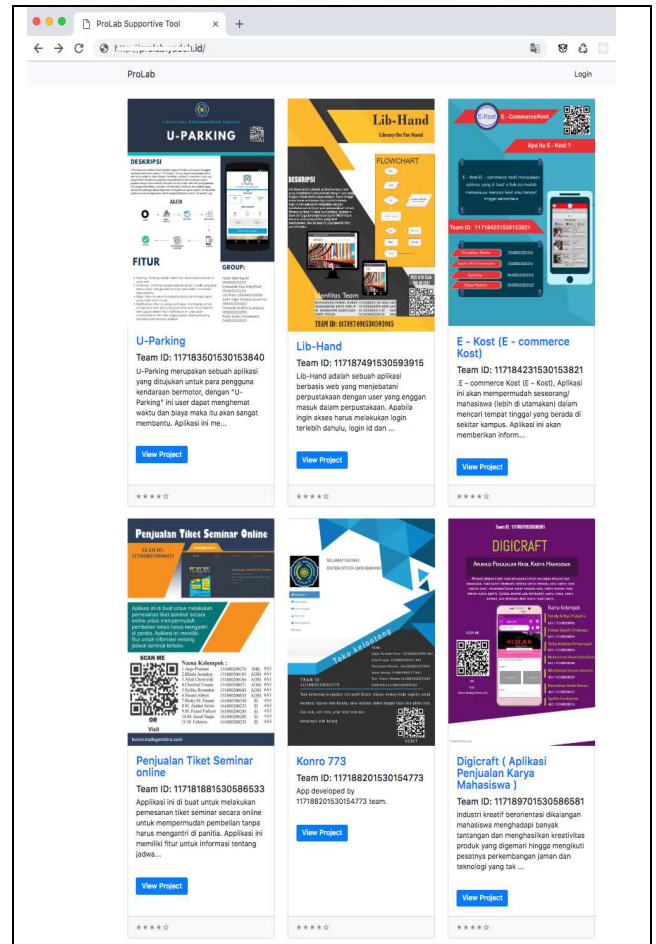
ProLab Supportive Tool

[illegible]

ProLab

Login

Universitas Muhammadiyah Sidoarjo

U-PARKING

DESKRIPSI

FITUR

GROUP:

U-Parking

Team ID: 117183501530153840

U-Parking merupakan sebuah aplikasi yang ditujukan untuk para pengguna kendaraan bermotor, dengan "U-Parking" ini user dapat menghemat waktu dan biaya maka itu akan sangat membantu. Aplikasi ini me...

View Project

Lib-Hand

Library On Yar Hand

FLOWCHART

DESKRIPSI

TEAM ID: 117187491530593915

Lib-Hand

Team ID: 117187491530593915

Lib-Hand adalah sebuah aplikasi berbasis web yang menjebatani perpustakaan dengan user yang enggan masuk dalam perpustakaan. Apabila ingin akses harus melakukan login terlebih dahulu, login id dan ...

View Project

E-Kost

E - CommerceKost

Apa itu E - Kost ?

Team ID: 117184231530153821

E - Kost (E - commerce Kost)

Team ID: 117184231530153821

.E – commerce Kost (E – Kost), Aplikasi ini akan mempermudah seseorang/ mahasiswa (lebih di utamakan) dalam mencari tempat tinggal yang berada di sekitar kampus. Aplikasi ini akan memberikan inform...

View Project

Penjualan Tiket Seminar Online

TEAM ID :

SCAN ME

OR

Visit

Penjualan Tiket Seminar online

Team ID: 117181881530586533

Applikasi ini di buat untuk melakukan pemesanan tiket seminar secara online untuk mempermudah pembelian tanpa harus mengantri di panitia. Applikasi ini memiliki fitur untuk informasi tentang jadwa...

View Project

SELAMAT DATANG

Toko kelontong

Konro 773

Team ID: 117188201530154773

App developed by 117188201530154773 team.

View Project

DIGICRAFT

Digicraft ( Aplikasi Penjualan Karya Mahasiswa )

Team ID: 117189701530586581

Industri kreatif berorientasi dikalangan mahasiswa menghadapi banyak tantangan dan menghasilkan kreativitas produk yang digemari hingga mengikuti pesatnya perkembangan jaman dan teknologi yang tak ...

View Project